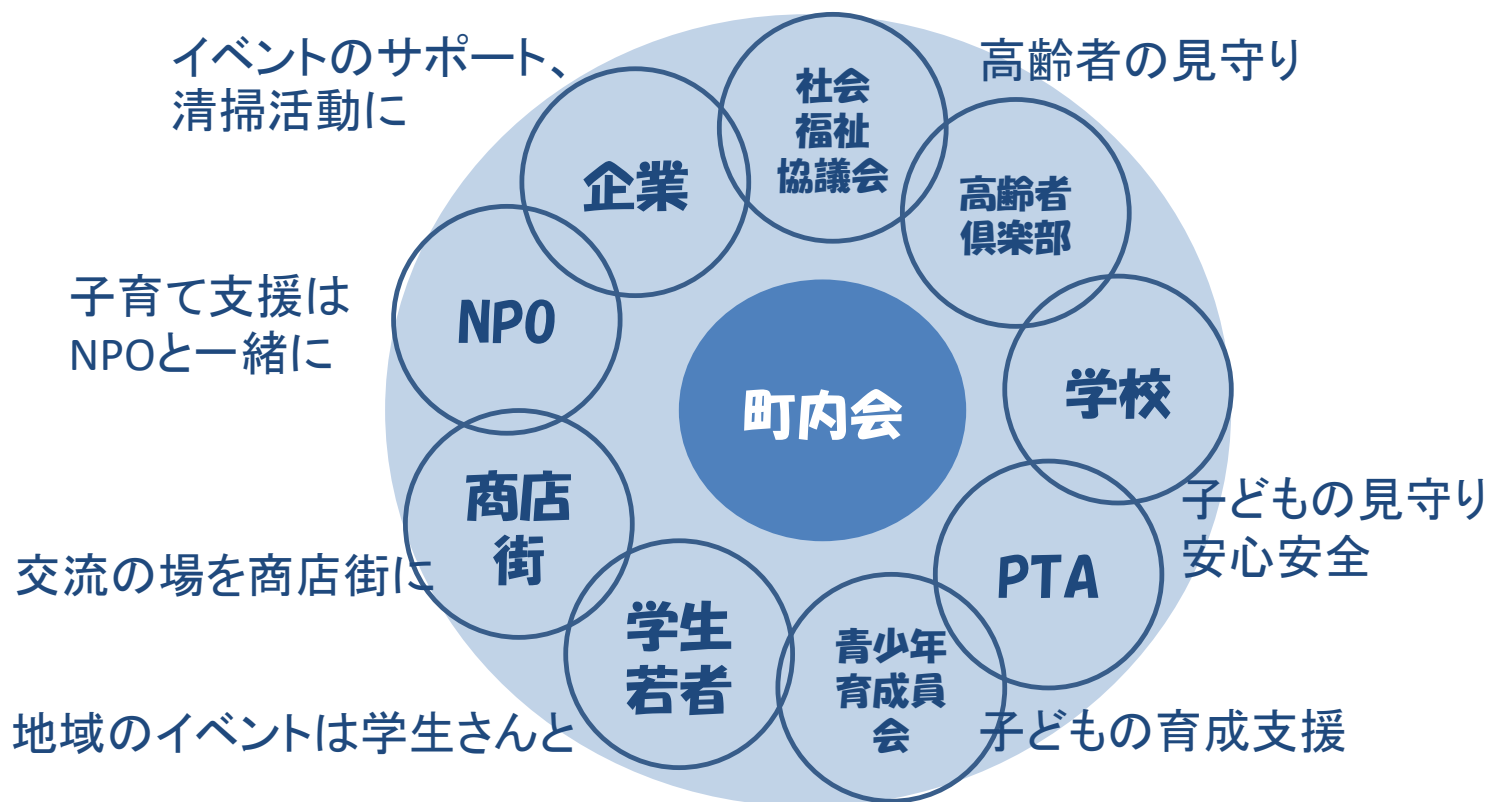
イベントのサポート、清掃活動に

高齢者の見守り

企業

社会福祉協議会

高齢者倶楽部

子育て支援はNPOと一緒に

NPO

町内会

学校

商店街

子どもの見守り安心安全

PTA

交流の場を商店街に

学生若者

青少年育成員会

地域のイベントは学生さんと

子どもの育成支援